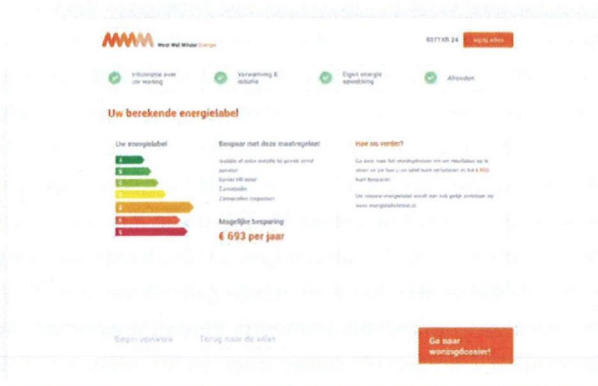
West Wil Minder Energie

0577 XX 24

Informatie over uw woning

Verwarming & isolatie

Eigen energie opwekking

Afronden

Uw berekende energielabel

Uw energielabel

Bespaar met deze maatregelen!

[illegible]
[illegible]
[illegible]
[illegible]
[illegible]

Mogelijke besparing

€ 693 per jaar

Hoe nu verder?

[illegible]

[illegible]

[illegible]

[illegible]

Ga naar woningdossier!